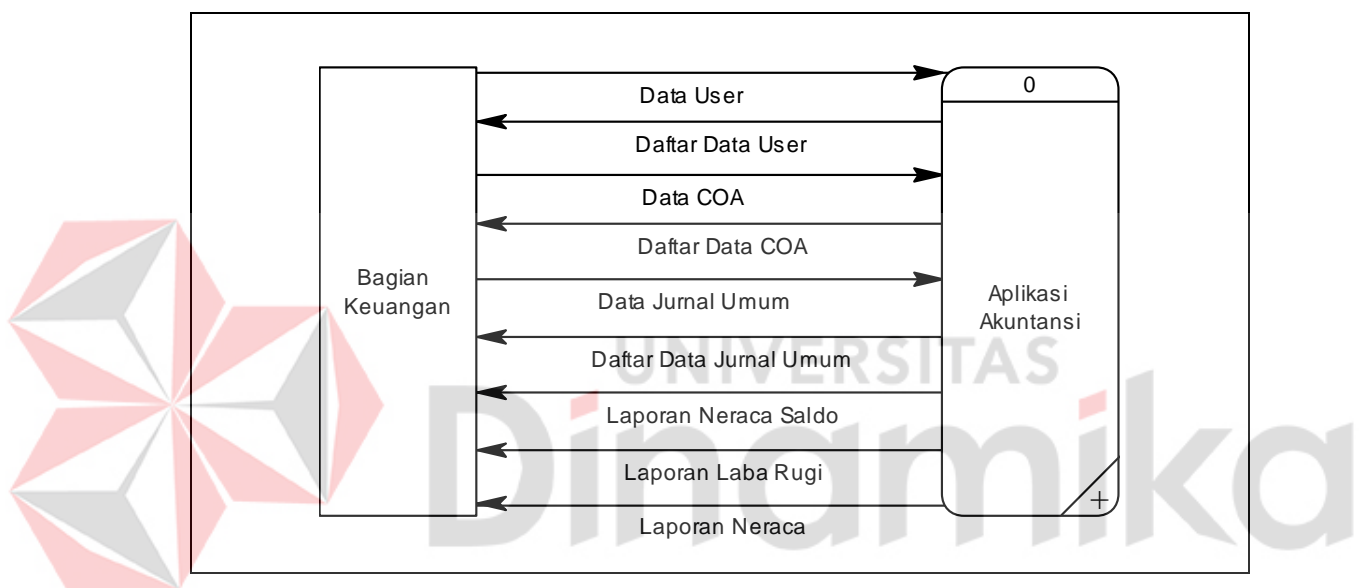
Bagian Keuangan

Data User

Daftar Data User

Data COA

Daftar Data COA

Data Jurnal Umum

Daftar Data Jurnal Umum

Laporan Neraca Saldo

Laporan Laba Rugi

Laporan Neraca

0

Aplikasi Akuntansi

+

UNIVERSITAS

Dinamika